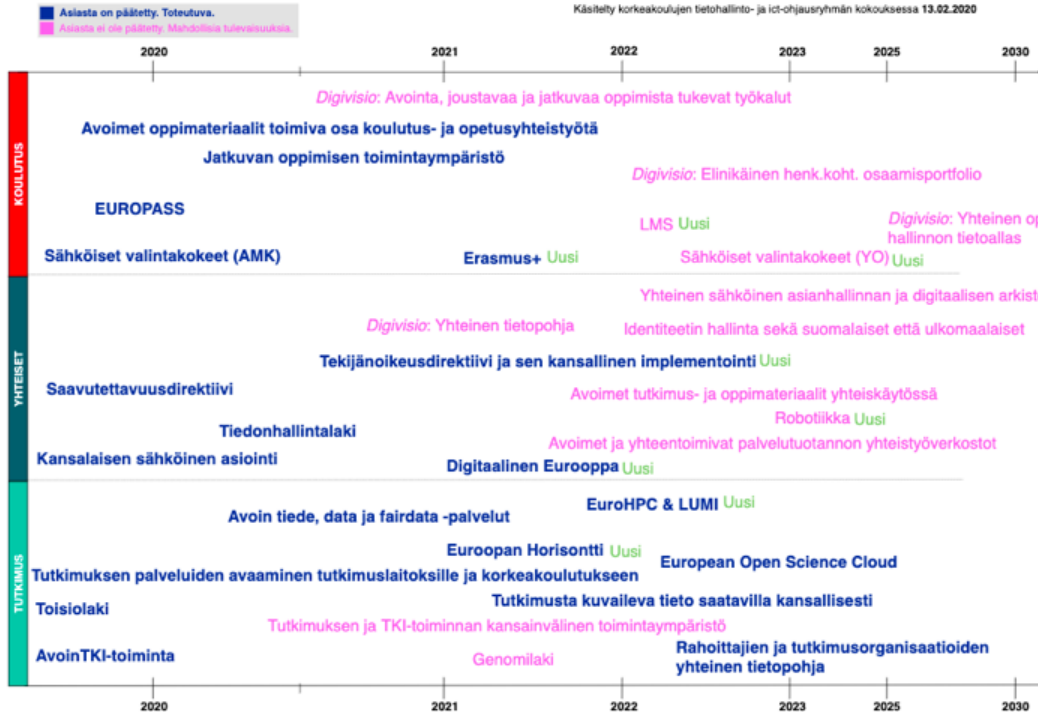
Asiasta on päätetty. Toteutuva.
Asiasta ei ole päätetty. Mahdollisia tulevaisuuksia.

Käsitelty korkeakoulujen tietohallinto- ja ict-ohjausryhmän kokouksessa 13.02.2020

2020 2021 2022 2023 2025 2030

KOULUTUS

Digivisio: Avointa, joustavaa ja jatkuvaa oppimista tukevat työkalut

Avoimet oppimateriaalit toimiva osa koulutus- ja opetusyhteistyötä

Jatkuvan oppimisen toimintaympäristö

Digivisio: Elinikäinen henk.koht. osaamisportfolio

EUROPASS

LMS Uusi

Digivisio: Yhteinen o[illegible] hallinnon tietoallas

Sähköiset valintakokeet (AMK)

Erasmus+ Uusi

Sähköiset valintakokeet (YO) Uusi

YHTEISET

Yhteinen sähköinen asianhallinnan ja digitaalisen arkist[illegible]

Digivisio: Yhteinen tietopohja

Identiteetin hallinta sekä suomalaiset että ulkomaalaiset

Tekijänoikeusdirektiivi ja sen kansallinen implementointi Uusi

Saavutettavuusdirektiivi

Avoimet tutkimus- ja oppimateriaalit yhteiskäytössä

Robotiikka Uusi

Tiedonhallintalaki

Avoimet ja yhteentoimivat palvelutuotannon yhteistyöverkostot

Kansalaisen sähköinen asiointi

Digitaalinen Eurooppa Uusi

TUTKIMUS

EuroHPC & LUMI Uusi

Avoin tiede, data ja fairdata -palvelut

Euroopan Horisontti Uusi

European Open Science Cloud

Tutkimuksen palveluiden avaaminen tutkimuslaitoksille ja korkeakoulutukseen

Toisiolaki

Tutkimusta kuvaileva tieto saatavilla kansallisesti

Tutkimuksen ja TKI-toiminnan kansainvälinen toimintaympäristö

AvoinTKI-toiminta

Genomilaki

Rahoittajien ja tutkimusorganisaatioiden yhteinen tietopohja

2020 2021 2022 2023 2025 2030